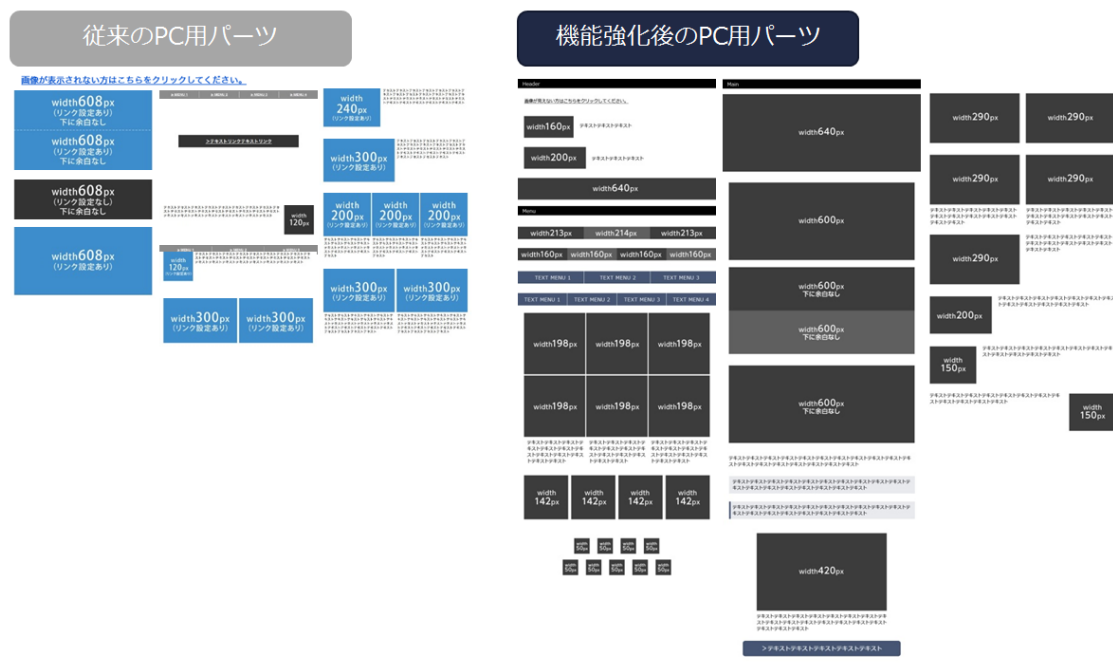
従来のPC用パーツ

画像が表示されない方はこちらをクリックしてください。

width608px
(リンク設定あり)
下に余白なし

width608px
(リンク設定あり)
下に余白なし

width608px
(リンク設定なし)
下に余白なし

width608px
(リンク設定あり)

>テキストリンクテキストリンク

width 240px
(リンク設定あり)

width300px
(リンク設定あり)

width 200px
(リンク設定あり)

width 200px
(リンク設定あり)

width 200px
(リンク設定あり)

width 120px

width 120px

width300px
(リンク設定あり)

width300px
(リンク設定あり)

width300px
(リンク設定あり)

width300px
(リンク設定あり)

機能強化後のPC用パーツ

Header

画像が見えない方はこちらをクリックしてください。

width160px テキストテキストテキスト

width200px テキストテキストテキスト

width640px

Menu

width213px width214px width213px

width160px width160px width160px width160px

TEXT MENU 1 TEXT MENU 2 TEXT MENU 3

TEXT MENU 1 TEXT MENU 2 TEXT MENU 3 TEXT MENU 4

width198px width198px width198px

width198px width198px width198px

width 142px width 142px width 142px width 142px

width 50px width 50px width 50px width 50px

width 50px width 50px width 50px width 50px width 50px

Main

width640px

width600px

width600px
下に余白なし

width600px
下に余白なし

width600px
下に余白なし

width420px

>テキストテキストテキストテキストテキスト

width290px width290px

width290px width290px

width290px

width200px

width 150px

width 150px